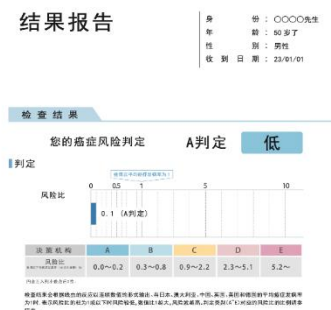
结果报告

| 身 | 份： | ○○○○先生 |
|---|---|---|
| 年 | 龄： | 50岁了 |
| 性 | 别： | 男性 |
| 收到日期： | | 23/01/01 |

检查结果

您的癌症风险判定　A判定　低

判定

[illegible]

风险比

0　0.5　1　5　10

0.1 （A判定）

| 法面机构 | A | B | C | D | E |
|---|---|---|---|---|---|
| 风险比 | 0.0~0.2 | 0.3~0.8 | 0.9~2.2 | 2.3~5.1 | 5.2~ |

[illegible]